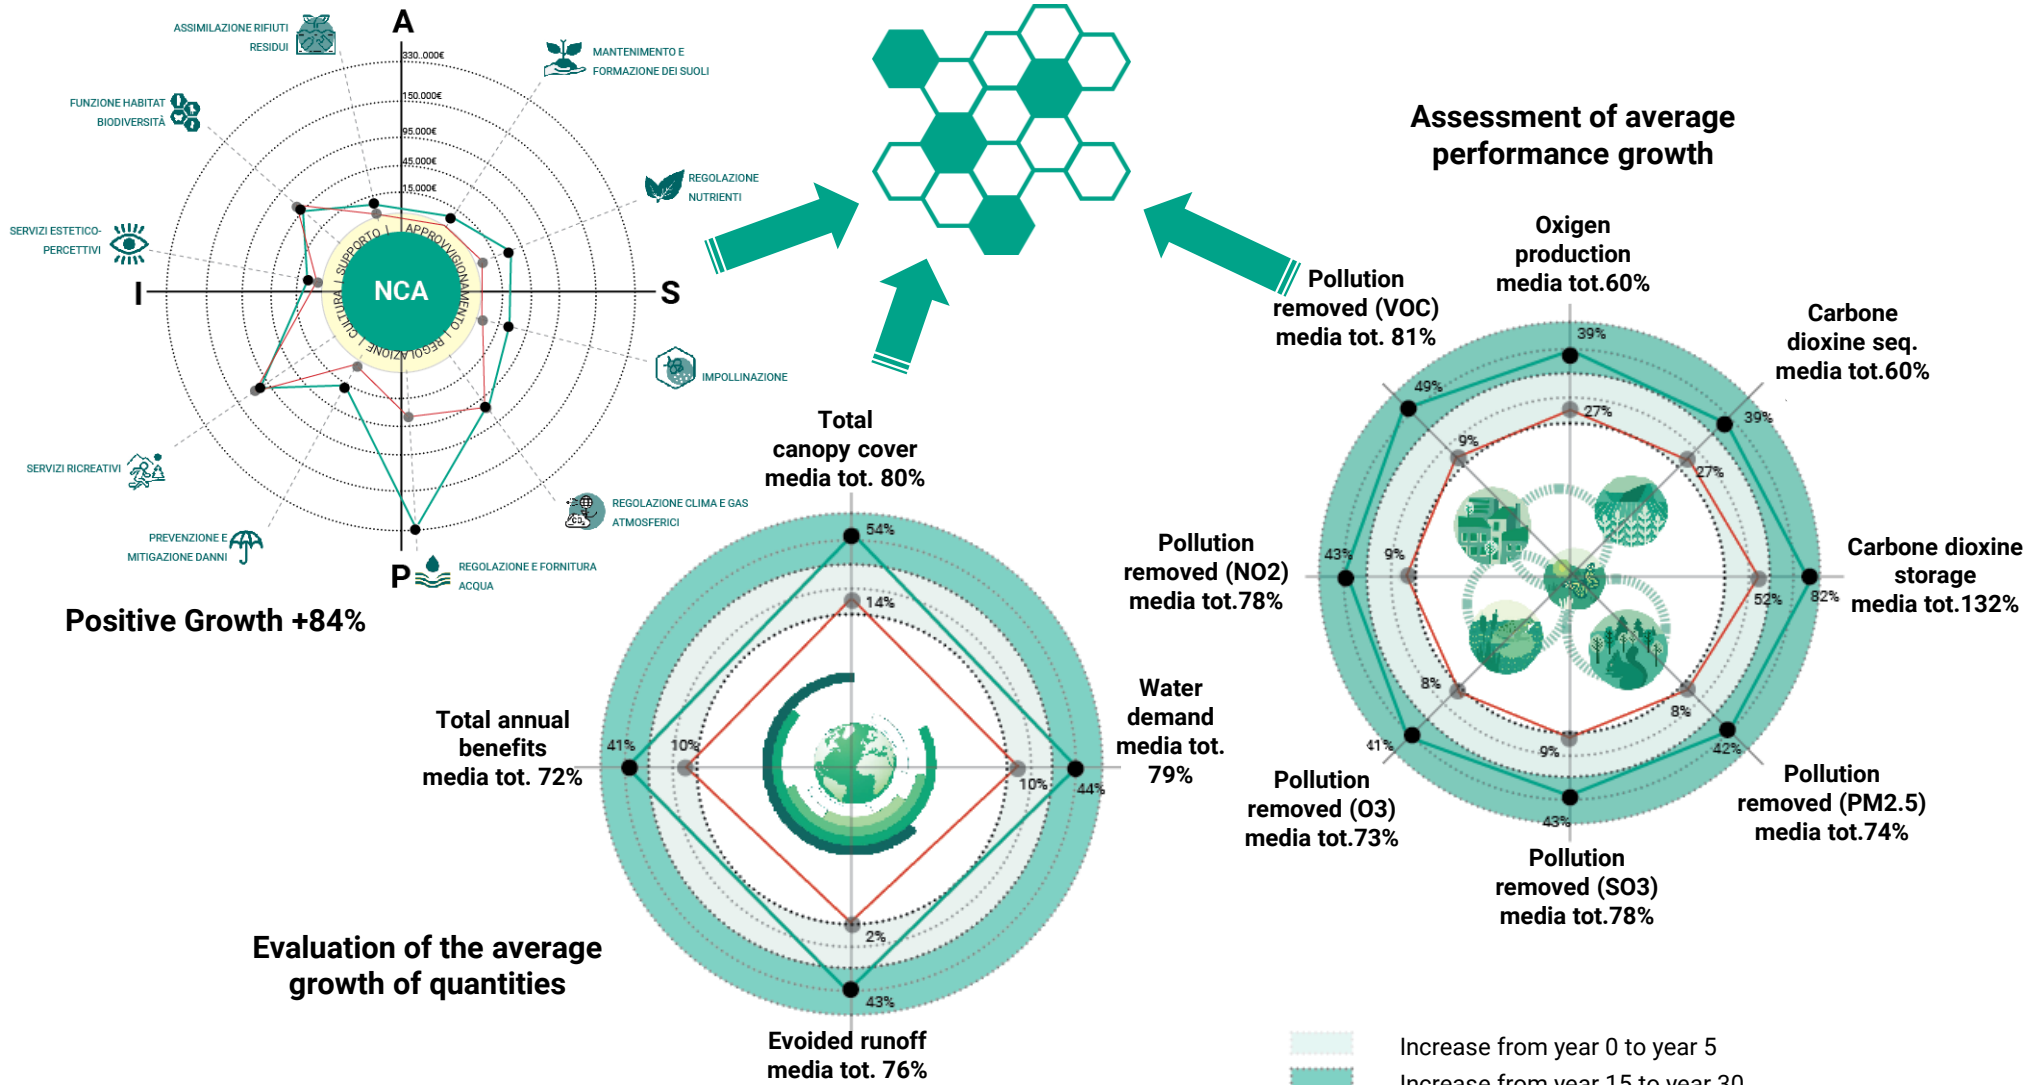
A

ASSIMILAZIONE RIFIUTI RESIDUI

MANTENIMENTO E FORMAZIONE DEI SUOLI

FUNZIONE HABITAT BIODIVERSITÀ

330.000€

150.000€

95.000€

45.000€

15.000€

REGOLAZIONE NUTRIENTI

SERVIZI ESTETICO-PERCETTIVI

SUPPORTO | APPROVVIGIONAMENTO | REGOLAZIONE | CULTURA

NCA

I

S

IMPOLLINAZIONE

SERVIZI RICREATIVI

REGOLAZIONE CLIMA E GAS ATMOSFERICI

PREVENZIONE E MITIGAZIONE DANNI

P

REGOLAZIONE E FORNITURA ACQUA

Positive Growth +84%

Assessment of average performance growth

Oxigen production media tot.60%

Pollution removed (VOC) media tot. 81%

Carbone dioxine seq. media tot.60%

39%

27%

49%

39%

9%

27%

43%

9%

52%

82%

Carbone dioxine storage media tot.132%

Pollution removed (NO2) media tot.78%

8%

8%

41%

9%

42%

43%

Pollution removed (O3) media tot.73%

Pollution removed (PM2.5) media tot.74%

Pollution removed (SO3) media tot.78%

Total canopy cover media tot. 80%

54%

14%

Water demand media tot. 79%

Total annual benefits media tot. 72%

41%

10%

10%

44%

2%

43%

Evaluation of the average growth of quantities

Evoided runoff media tot. 76%

Increase from year 0 to year 5

Increase from year 15 to year 30